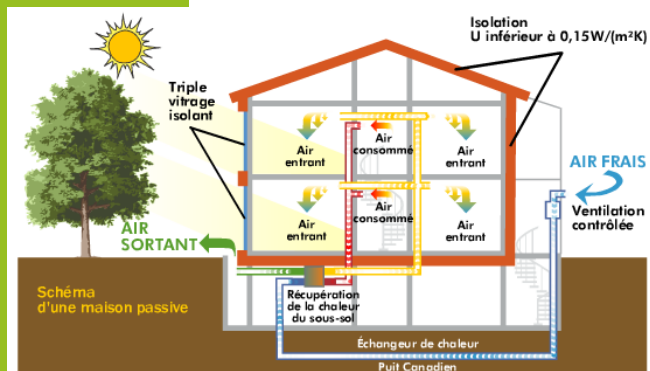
Isolation
U inférieur à 0,15W/(m²K)

Triple vitrage isolant

Air entrant

Air consommé

Air entrant

Air entrant

Air consommé

Air entrant

AIR FRAIS

Ventilation contrôlée

AIR SORTANT

Schéma d'une maison passive

Récupération de la chaleur du sous-sol

Échangeur de chaleur

Puit Canadien